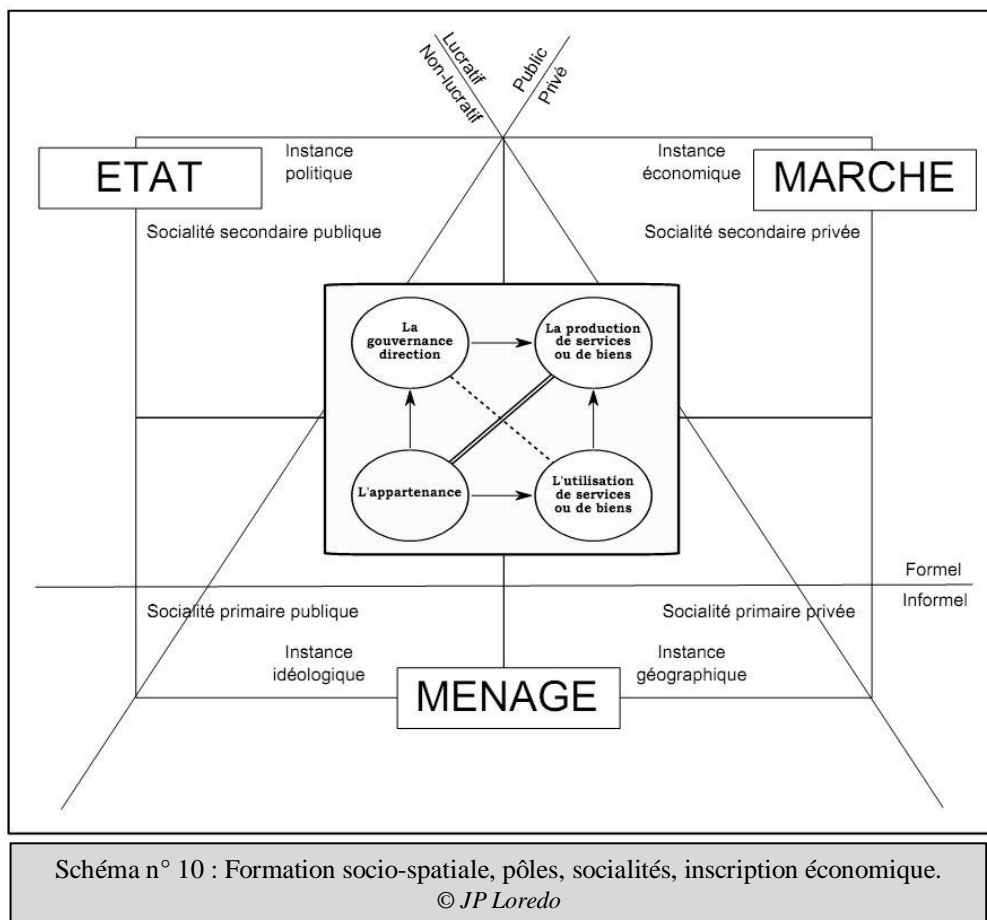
Lucratif
Non-lucratif
Public
Privé

ETAT
Instance politique
Instance économique
MARCHE

Socialité secondaire publique
Socialité secondaire privée

La gouvernance direction
La production de services ou de biens
L'appartenance
L'utilisation de services ou de biens

Formel
Informel

Socialité primaire publique
Socialité primaire privée

Instance idéologique
MENAGE
Instance géographique

Schéma n° 10 : Formation socio-spatiale, pôles, socialités, inscription économique.
© JP Loredo